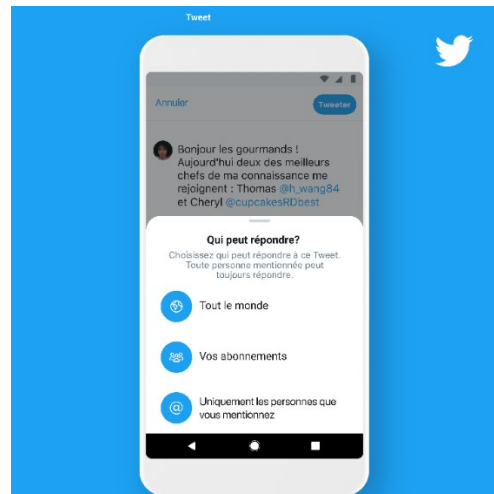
Tweet

Annuler

Tweeter

Bonjour les gourmands ! Aujourd'hui deux des meilleurs chefs de ma connaissance me rejoignent : Thomas @h_wang84 et Cheryl @cupcakesRDbest

Qui peut répondre?

Choisissez qui peut répondre à ce Tweet. Toute personne mentionnée peut toujours répondre.

Tout le monde

Vos abonnements

Uniquement les personnes que vous mentionnez